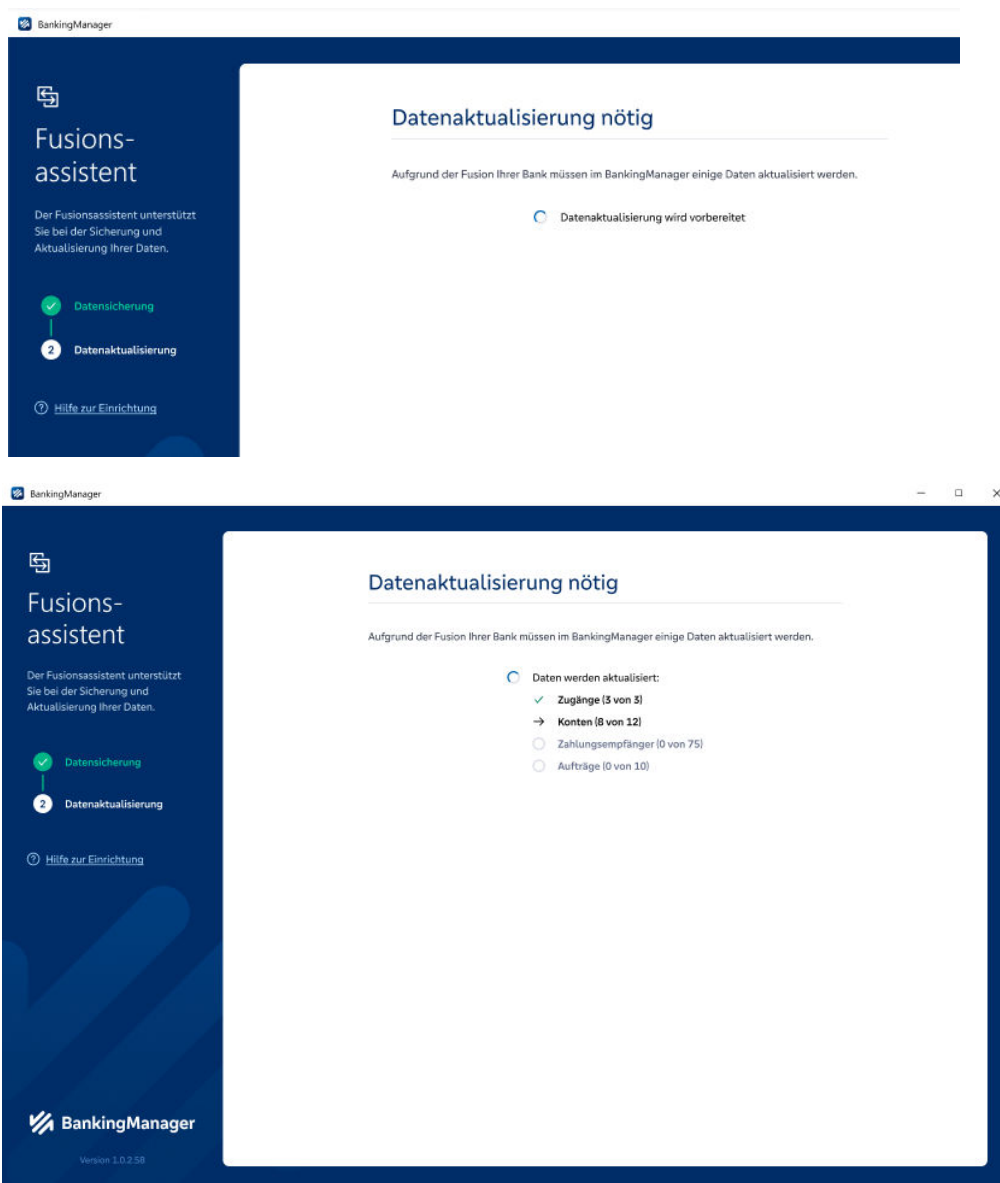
BankingManager

Fusionsassistent

Der Fusionsassistent unterstützt Sie bei der Sicherung und Aktualisierung Ihrer Daten.

Datensicherung

2 Datenaktualisierung

Hilfe zur Einrichtung

Datenaktualisierung nötig

Aufgrund der Fusion Ihrer Bank müssen im BankingManager einige Daten aktualisiert werden.

Datenaktualisierung wird vorbereitet

BankingManager

Fusionsassistent

Der Fusionsassistent unterstützt Sie bei der Sicherung und Aktualisierung Ihrer Daten.

Datensicherung

2 Datenaktualisierung

Hilfe zur Einrichtung

BankingManager

Version 1.0.2.58

Datenaktualisierung nötig

Aufgrund der Fusion Ihrer Bank müssen im BankingManager einige Daten aktualisiert werden.

Daten werden aktualisiert:

✓ Zugänge (3 von 3)

→ Konten (8 von 12)

Zahlungsempfänger (0 von 75)

Aufträge (0 von 10)